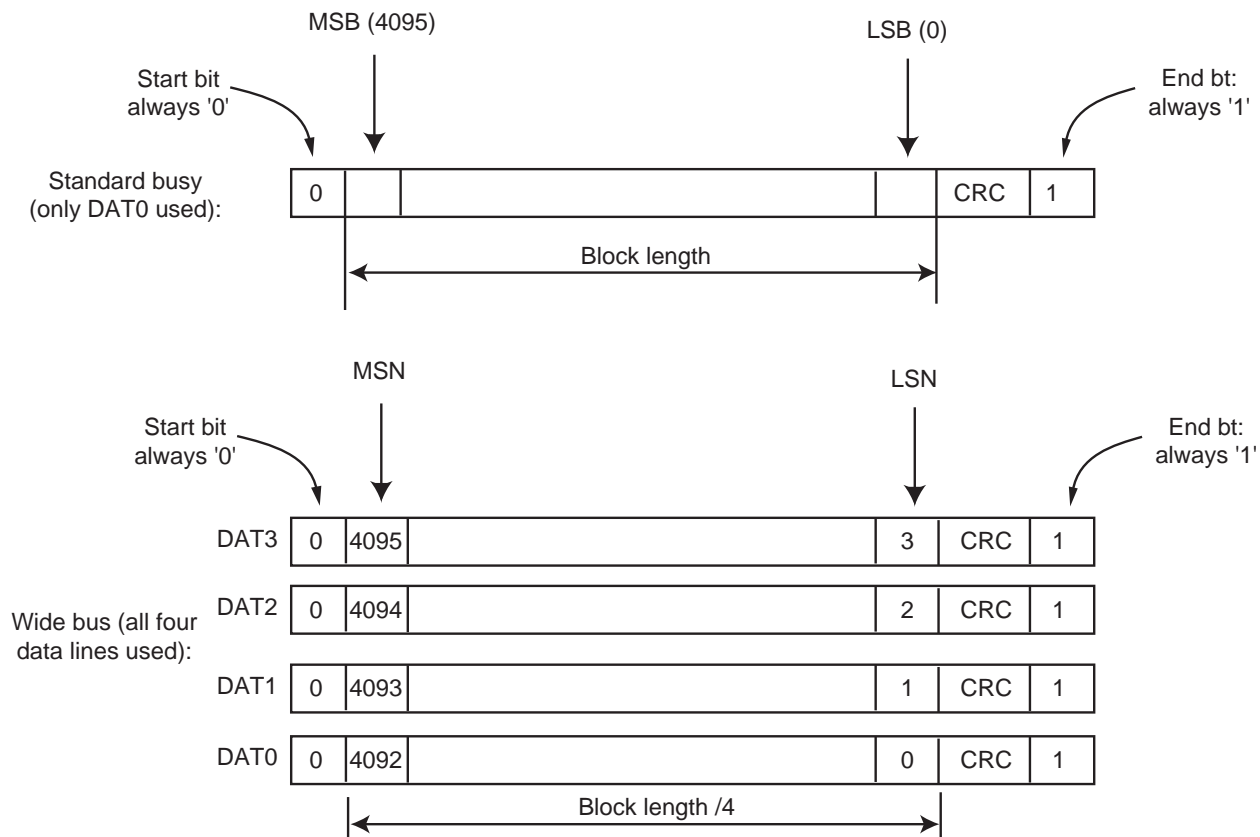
MSB (4095)

LSB (0)

Start bit always '0'

End bt: always '1'

Standard busy (only DAT0 used):

| 0 | | | | CRC | 1 |
|---|---|---|---|---|---|

Block length

MSN

LSN

Start bit always '0'

End bt: always '1'

Wide bus (all four data lines used):

| | | | | | | |
|---|---|---|---|---|---|---|
| DAT3 | 0 | 4095 | | 3 | CRC | 1 |
| DAT2 | 0 | 4094 | | 2 | CRC | 1 |
| DAT1 | 0 | 4093 | | 1 | CRC | 1 |
| DAT0 | 0 | 4092 | | 0 | CRC | 1 |

Block length /4